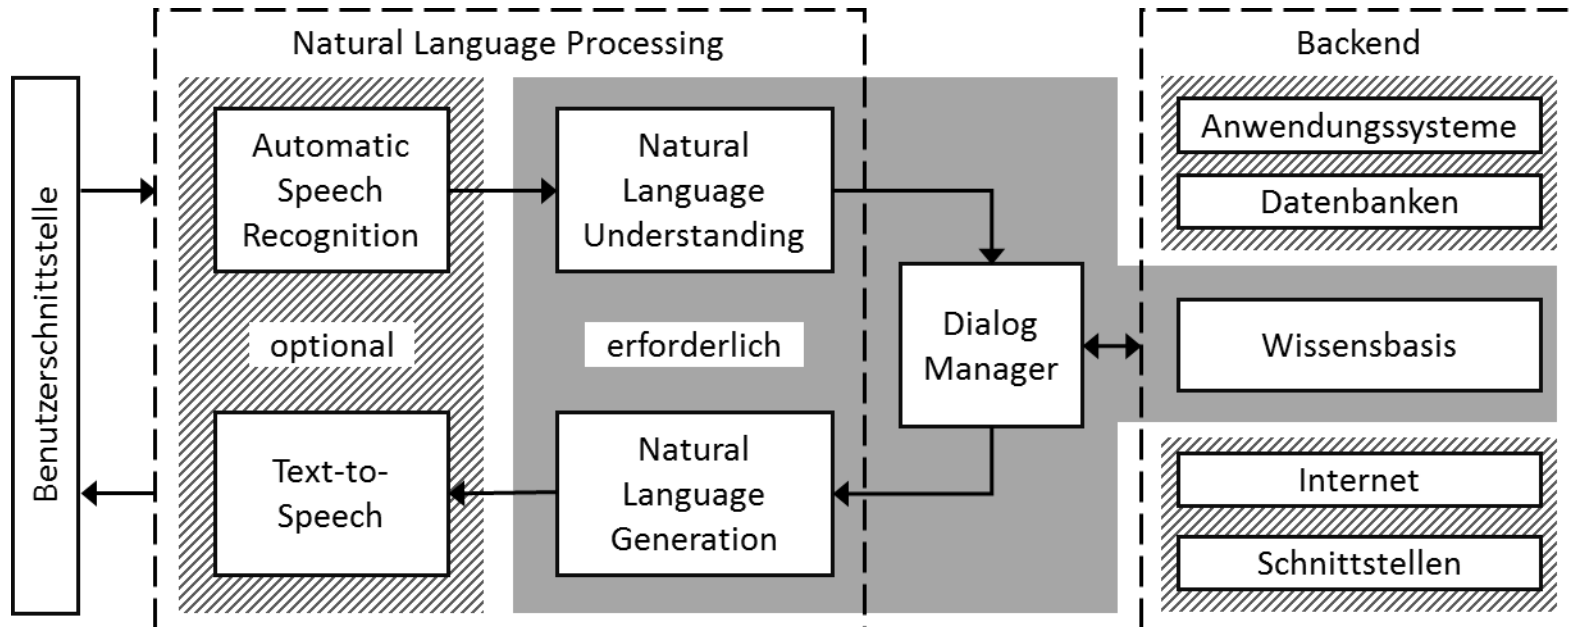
Benutzerschnittstelle

Natural Language Processing

Automatic Speech Recognition

Natural Language Understanding

optional

erforderlich

Text-to-Speech

Natural Language Generation

Dialog Manager

Backend

Anwendungssysteme

Datenbanken

Wissensbasis

Internet

Schnittstellen